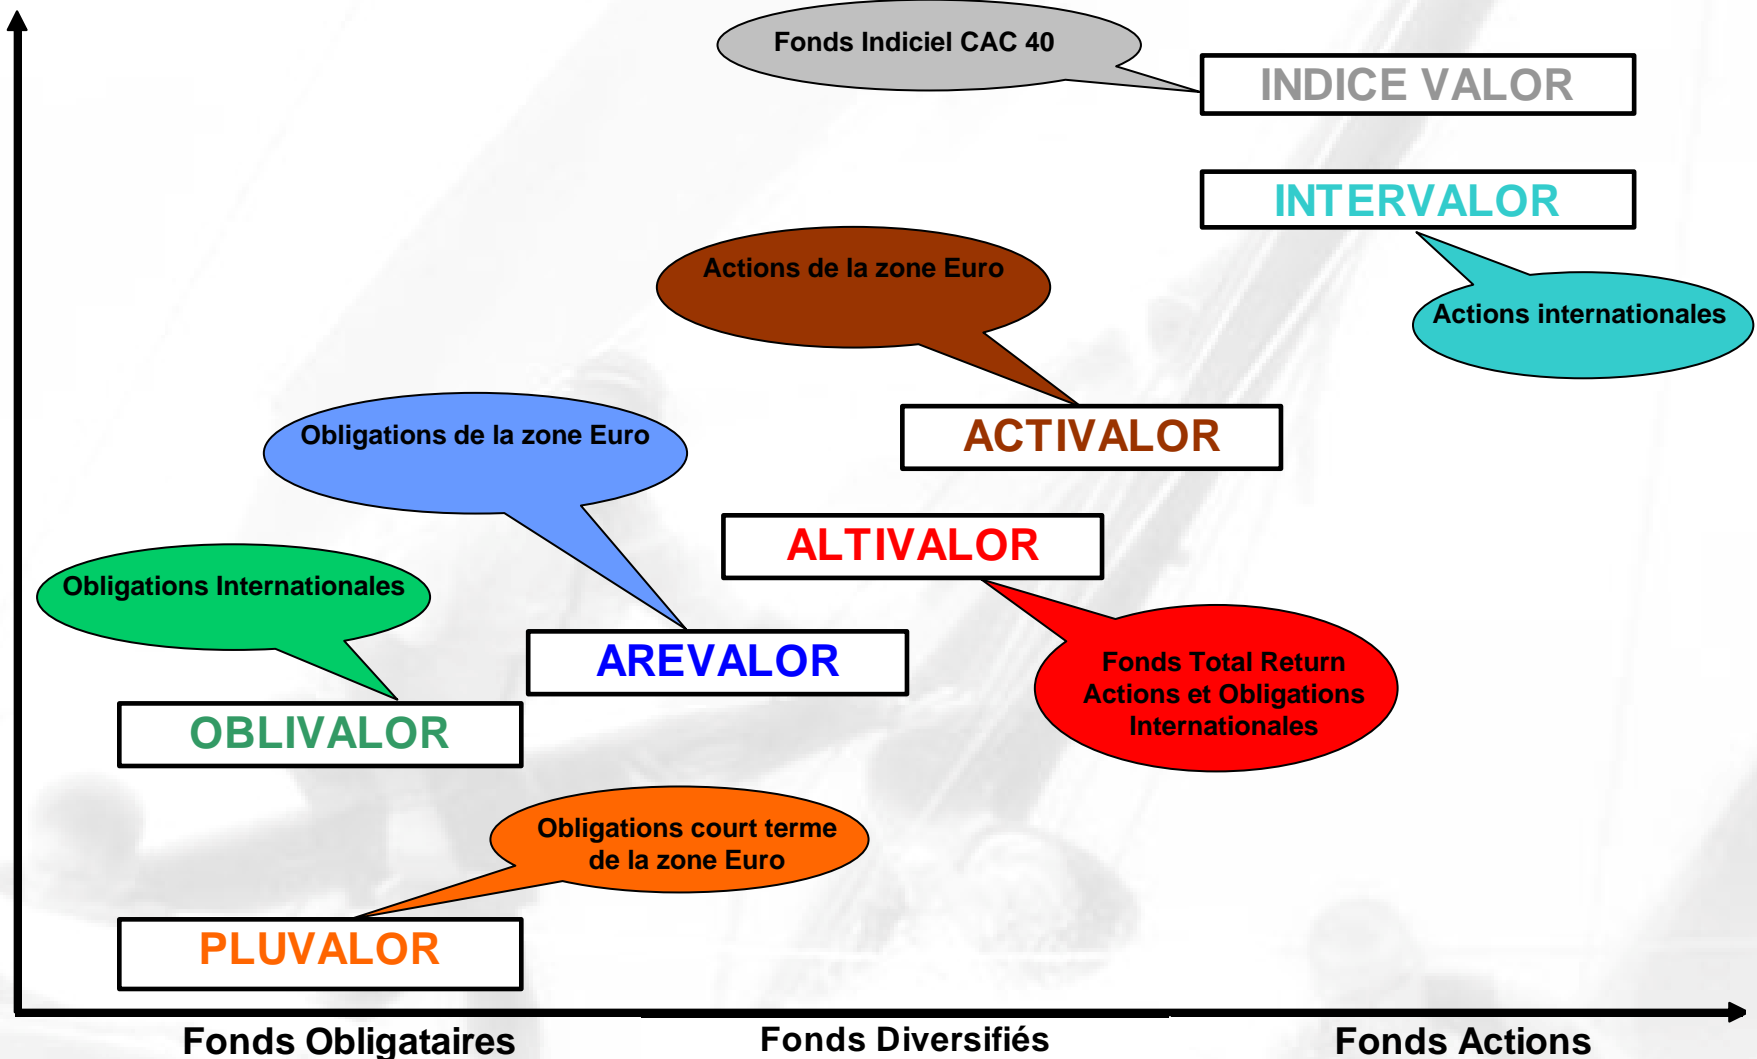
Fonds Indiciel CAC 40

INDICE VALOR

INTERVALOR

Actions internationales

Actions de la zone Euro

ACTIVALOR

Obligations de la zone Euro

ALTIVALOR

Obligations Internationales

AREVALOR

Fonds Total Return Actions et Obligations Internationales

OBLIVALOR

Obligations court terme de la zone Euro

PLUVALOR

Fonds Obligataires

Fonds Diversifiés

Fonds Actions